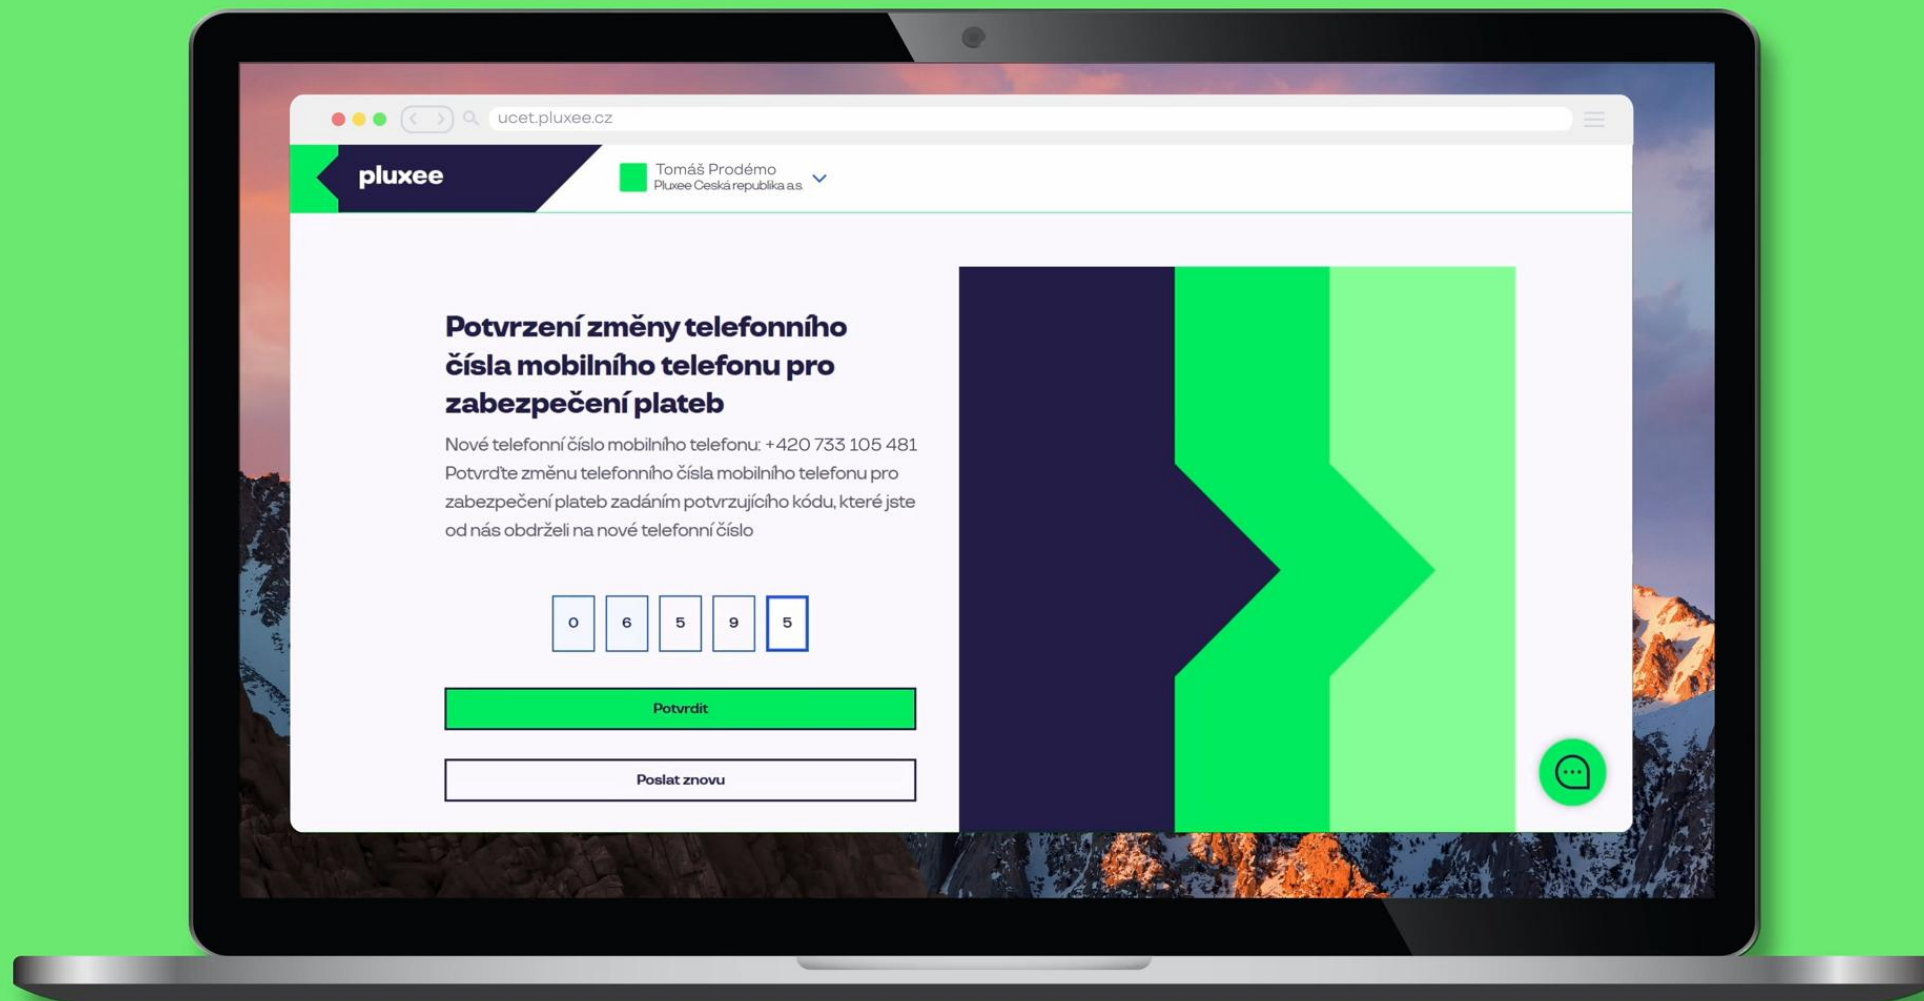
ucet.pluxee.cz

pluxee

Tomáš Prodémo
Pluxee Česká republika a.s.

Potvrzení změny telefonního čísla mobilního telefonu pro zabezpečení plateb

Nové telefonní číslo mobilního telefonu: +420 733 105 481
Potvrďte změnu telefonního čísla mobilního telefonu pro zabezpečení plateb zadáním potvrzujícího kódu, které jste od nás obdrželi na nové telefonní číslo

0 6 5 9 5

Potvrdit

Poslat znovu